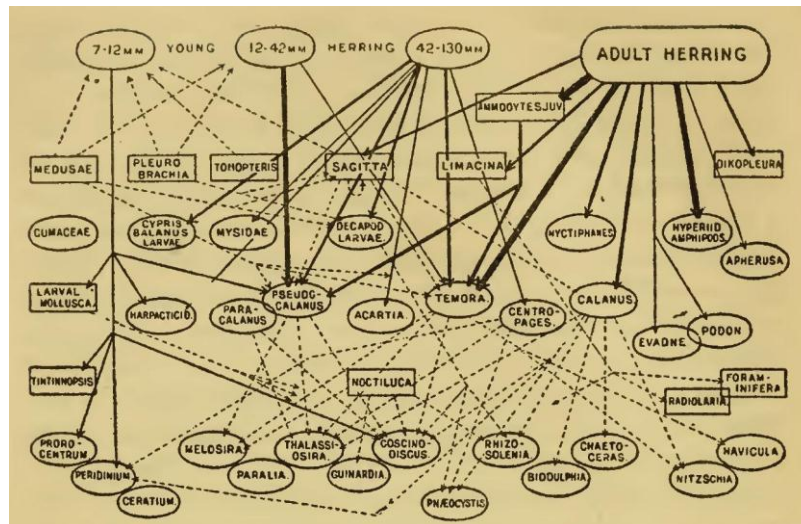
7-12MM YOUNG 12-42MM HERRING 42-130MM

ADULT HERRING

AMMODYTES JUV

MEDUSAE

PLEURO BRACHIA

TOMOPTERIS

SAGITTA

LIMACINA

OIKOPLEURA

CUMACEAE

CYPRIS BALANUS LARVAE

MYSIDAE

DECAPOD LARVAE.

NYCTIPHANES

HYPERIID AMPHIPODS.

APHERUSA

LARVAL MOLLUSCA.

HARPACTICID.

PSEUDO-CALANUS

PARA-CALANUS

ACARTIA.

TEMORA.

CENTRO-PAGES.

CALANUS.

EVADNE.

PODON

TINTINNOPSIS

NOCTILUCA

FORAM-INIFERA

RADIOLARIA

PRORO-CENTRUM

PERIDINIUM.

CERATIUM

MELOSIRA.

PARALIA.

THALASSI-OSIRA.

GUINARDIA.

COSCINO-DISCUS.

RHIZO-SOLENIA.

BIDDULPHIA.

CHAETO-CERAS.

NITZSCHIA

NAVICULA

PHÆOCYSTIS